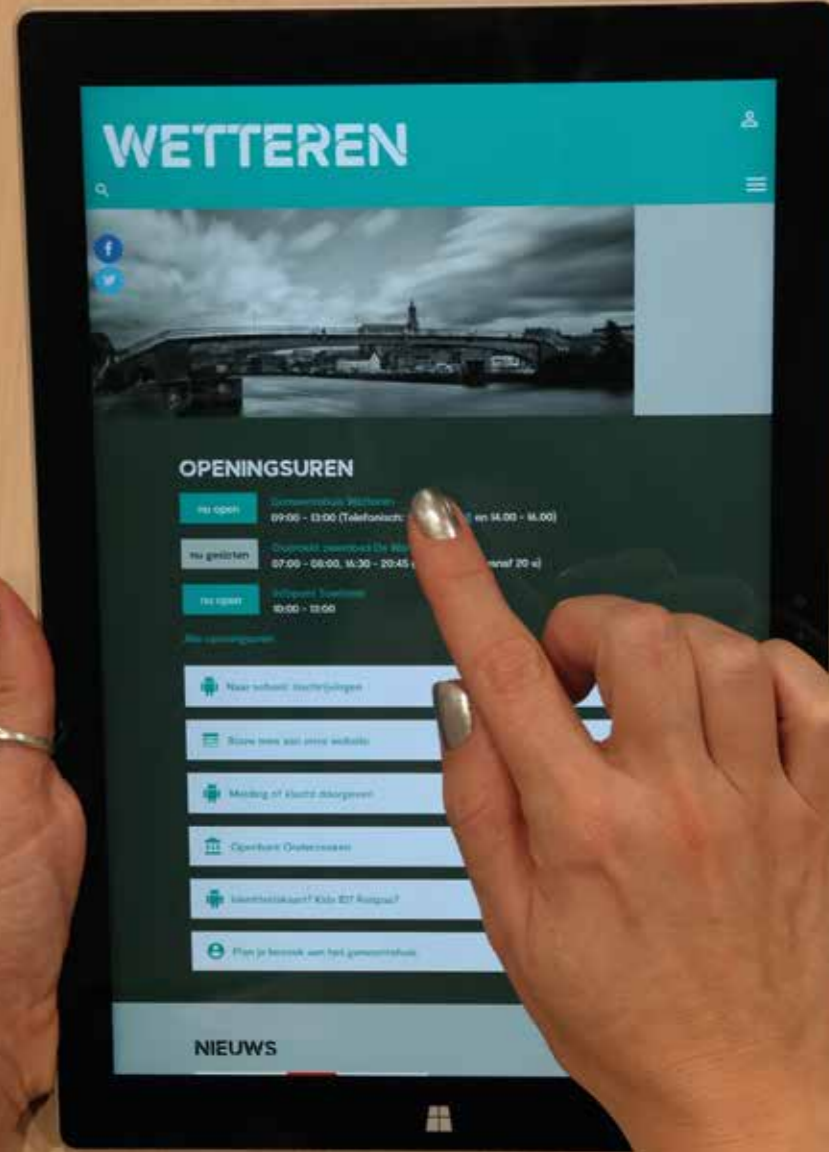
WETTEREN

OPENINGSUREN

nu open
Gemeentehuis Wetteren
09:00 - 13:00 (Telefonisch: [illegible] en 14:00 - 16:00)

nu gesloten
Overdekt zwembad De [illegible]
07:00 - 08:00, 16:30 - 20:45 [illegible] vanaf 20 u)

nu open
Infopunt Toerisme
10:00 - 13:00

Alle openingsuren

Naar school: inschrijvingen

Breng mee aan onze website

Melding of klacht doorgeven

Openbare Onderzoeken

Identiteitskaart? Kids ID? Reispas?

Plan je bezoek aan het gemeentehuis

NIEUWS